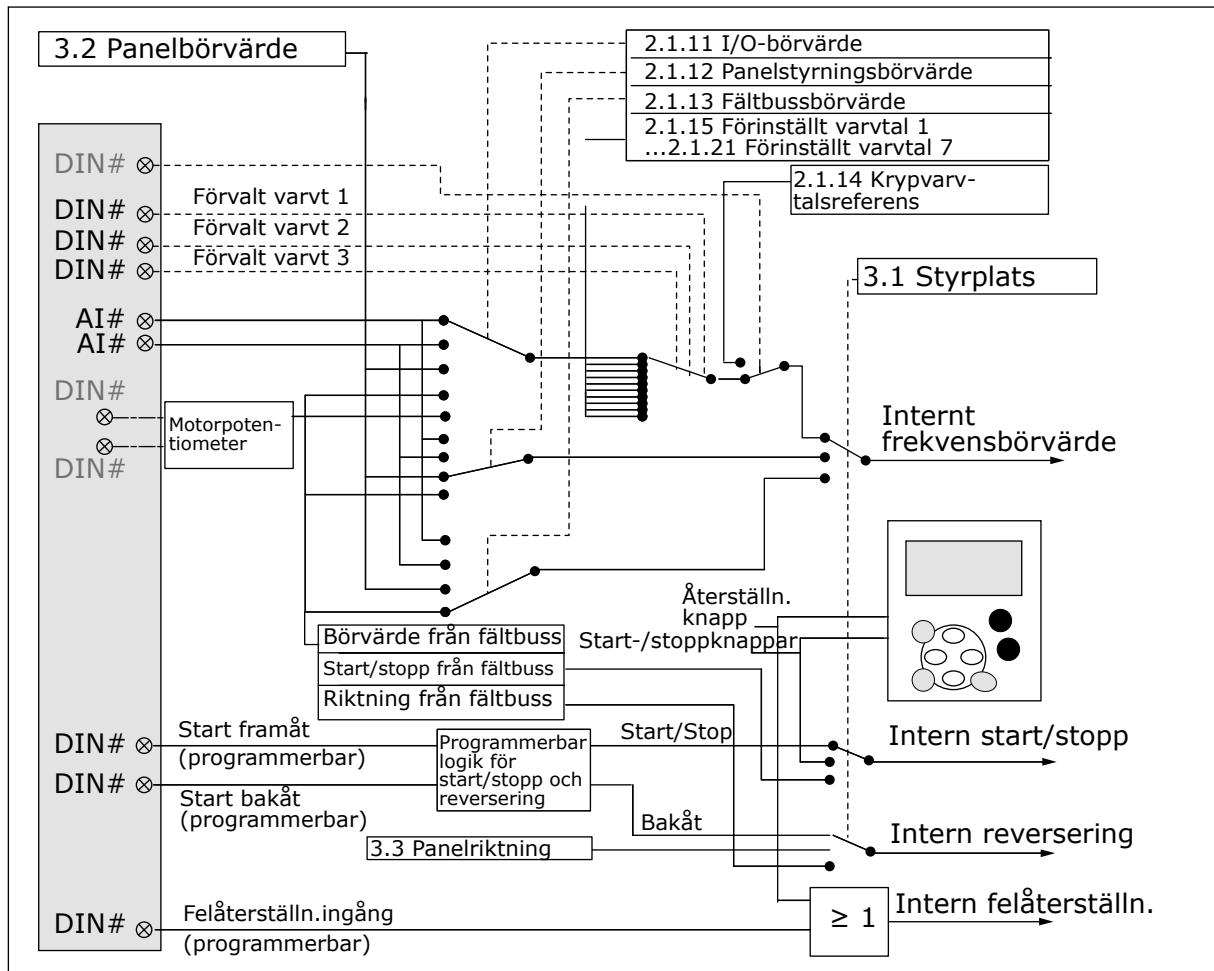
3.2 Panelbörvärde

2.1.11 I/O-börvärde
2.1.12 Panelstyrningsbörvärde
2.1.13 Fältbussbörvärde
2.1.15 Förinställt varvtal 1
...2.1.21 Förinställt varvtal 7

2.1.14 Krypvarvtalsreferens

DIN# ⊗
DIN# ⊗ Förvalt varvt 1
DIN# ⊗ Förvalt varvt 2
DIN# ⊗ Förvalt varvt 3

3.1 Styrplats

AI# ⊗
AI# ⊗
DIN#
⊗
⊗
DIN#

Motorpotentiometer

Internt frekvensbörvärde

Återställn. knapp
Start-/stoppknappar

Börvärde från fältbuss
Start/stopp från fältbuss
Riktning från fältbuss

DIN# ⊗ Start framåt (programmerbar)
DIN# ⊗ Start bakåt (programmerbar)

Programmerbar logik för start/stopp och reversering

Start/Stop
Intern start/stopp

Bakåt
Intern reversering

3.3 Panelriktning

DIN# ⊗ Felåterställn.ingång (programmerbar)

$\geq 1$
Intern felåterställn.